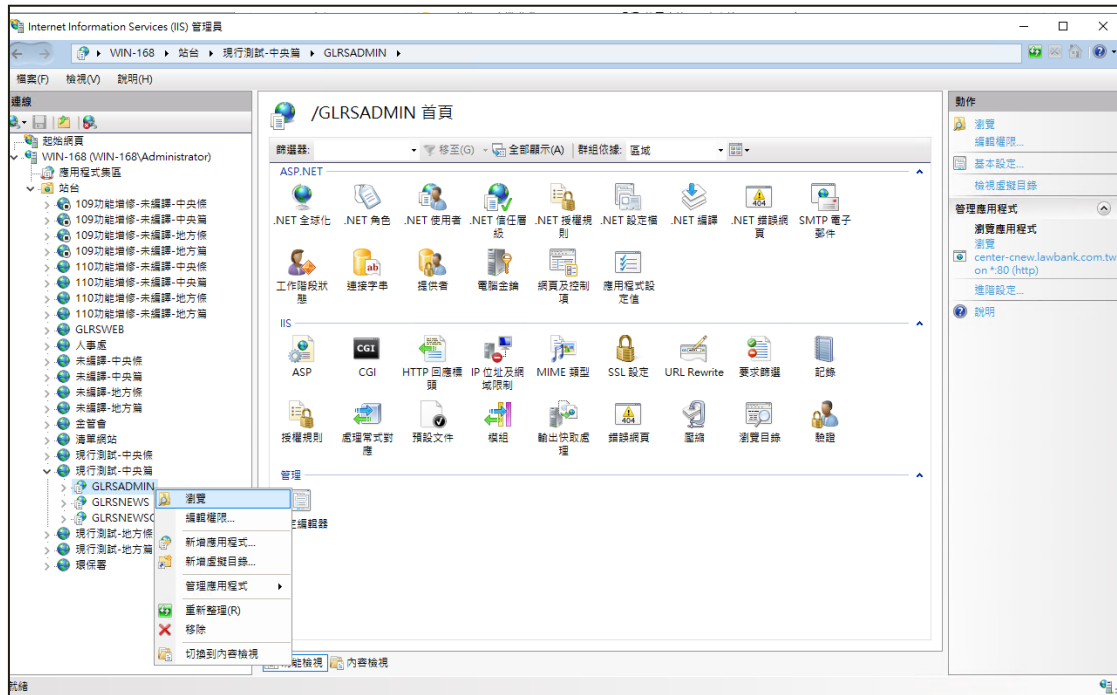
Internet Information Services (IIS) 管理員

WIN-168 ▸ 站台 ▸ 現行測試-中央篇 ▸ GLRSADMIN ▸

檔案(F) 檢視(V) 說明(H)

連線

起始網頁
WIN-168 (WIN-168\Administrator)
應用程式集區
站台
109功能增修-未編譯-中央條
109功能增修-未編譯-中央篇
109功能增修-未編譯-地方條
109功能增修-未編譯-地方篇
110功能增修-未編譯-中央條
110功能增修-未編譯-中央篇
110功能增修-未編譯-地方條
110功能增修-未編譯-地方篇
GLRSWEB
人事處
未編譯-中央條
未編譯-中央篇
未編譯-地方條
未編譯-地方篇
金管會
清單網站
現行測試-中央條
現行測試-中央篇
GLRSADMIN
GLRSNEWS
GLRSNEWSC
現行測試-地方條
現行測試-地方篇
環保署

瀏覽
編輯權限...
新增應用程式...
新增虛擬目錄...
管理應用程式
重新整理(R)
移除
切換到內容檢視

/GLRSADMIN 首頁

篩選器: 移至(G) 全部顯示(A) 群組依據: 區域

ASP.NET

.NET 全球化
.NET 角色
.NET 使用者
.NET 信任層級
.NET 授權規則
.NET 設定檔
.NET 編譯
.NET 錯誤網頁
SMTP 電子郵件
工作階段狀態
連接字串
提供者
電腦金鑰
網頁及控制項
應用程式設定值

IIS

ASP
CGI
HTTP 回應標頭
IP 位址及網域限制
MIME 類型
SSL 設定
URL Rewrite
要求篩選
記錄
授權規則
處理常式對應
預設文件
模組
輸出快取處理
錯誤網頁
壓縮
瀏覽目錄
驗證

管理

主編輯器

功能檢視 內容檢視

動作

瀏覽
編輯權限...
基本設定...
檢視虛擬目錄

管理應用程式

瀏覽應用程式
瀏覽
center-cnew.lawbank.com.tw on *:80 (http)
進階設定...

說明

就緒